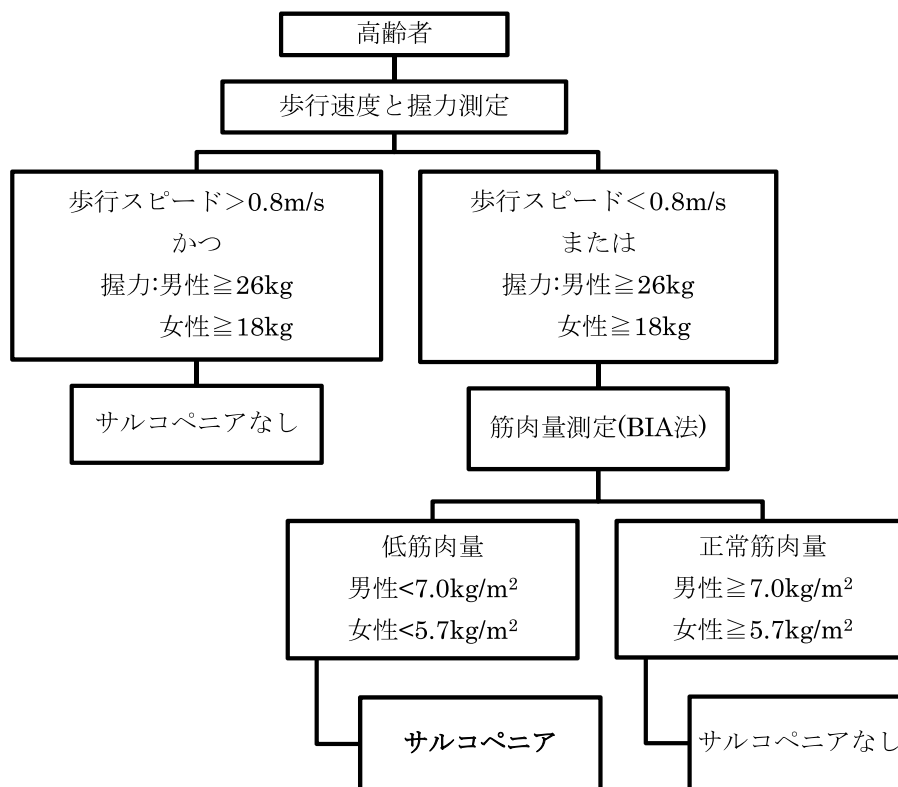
高齢者

歩行速度と握力測定

歩行スピード＞0.8m/s
かつ
握力:男性≧26kg
女性≧18kg

歩行スピード＜0.8m/s
または
握力:男性≧26kg
女性≧18kg

サルコペニアなし

筋肉量測定(BIA法)

低筋肉量
男性<7.0kg/m$^2$
女性<5.7kg/m$^2$

正常筋肉量
男性≧7.0kg/m$^2$
女性≧5.7kg/m$^2$

サルコペニア

サルコペニアなし